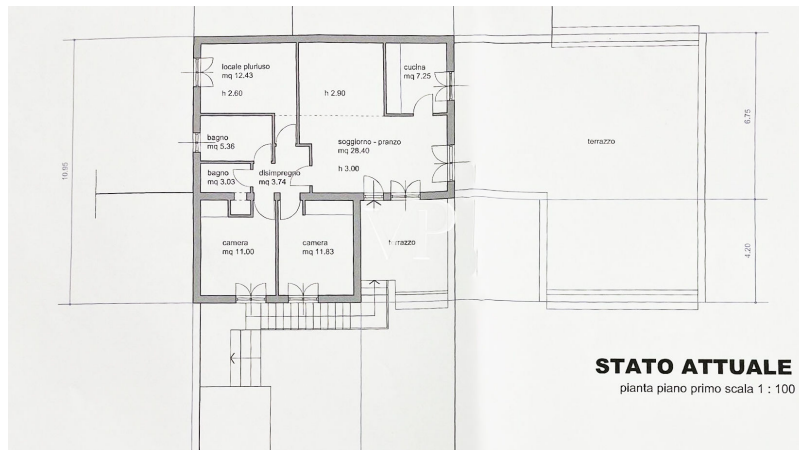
locale pluriuso
mq 12.43

h 2.60

h 2.90

cucina
mq 7.25

bagno
mq 5.36

soggiorno - pranzo
mq 28.40

h 3.00

bagno
mq 3.03

disimpegno
mq 3.74

terrazzo

6.75

10.95

camera
mq 11.00

camera
mq 11.83

terrazzo

4.20

STATO ATTUALE
pianta piano primo scala 1 : 100